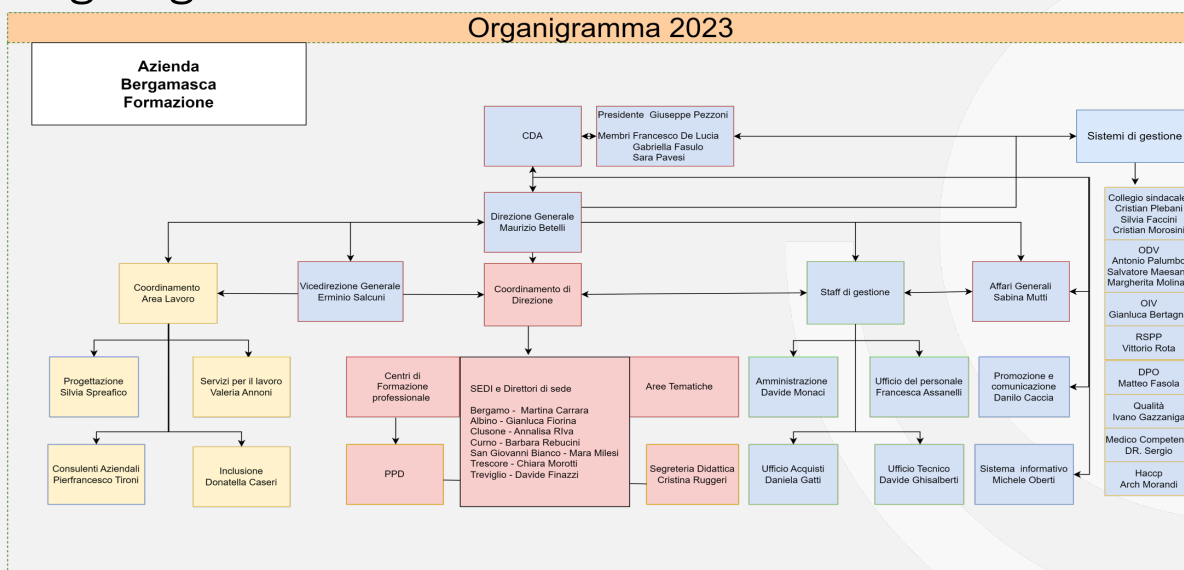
Organigramma 2023

Azienda Bergamasca Formazione

CDA

Presidente Giuseppe Pezzoni

Membri Francesco De Lucia
Gabriella Fasulo
Sara Pavesi

Sistemi di gestione

Collegio sindacale
Cristian Plebani
Silvia Faccini
Cristian Morosini

ODV
Antonio Palumbo
Salvatore Maesano
Margherita Molina

OIV
Gianluca Bertagna

RSPP
Vittorio Rota

DPO
Matteo Fasola

Qualità
Ivano Gazzaniga

Medico Competente
DR. Sergio

Haccp
Arch Morandi

Direzione Generale
Maurizio Betelli

Coordinamento Area Lavoro

Vicedirezione Generale
Erminio Salcuni

Coordinamento di Direzione

Staff di gestione

Affari Generali
Sabina Mutti

Progettazione
Silvia Spreafico

Servizi per il lavoro
Valeria Annoni

Consulenti Aziendali
Pierfrancesco Tironi

Inclusione
Donatella Caseri

Centri di Formazione professionale

SEDI e Direttori di sede

Bergamo - Martina Carrara
Albino - Gianluca Fiorina
Clusone - Annalisa RIva
Curno - Barbara Rebucini
San Giovanni Bianco - Mara Milesi
Trescore - Chiara Morotti
Treviglio - Davide Finazzi

Aree Tematiche

PPD

Segreteria Didattica
Cristina Ruggeri

Amministrazione
Davide Monaci

Ufficio del personale
Francesca Assanelli

Promozione e comunicazione
Danilo Caccia

Ufficio Acquisti
Daniela Gatti

Ufficio Tecnico
Davide Ghisalberti

Sistema informativo
Michele Oberti